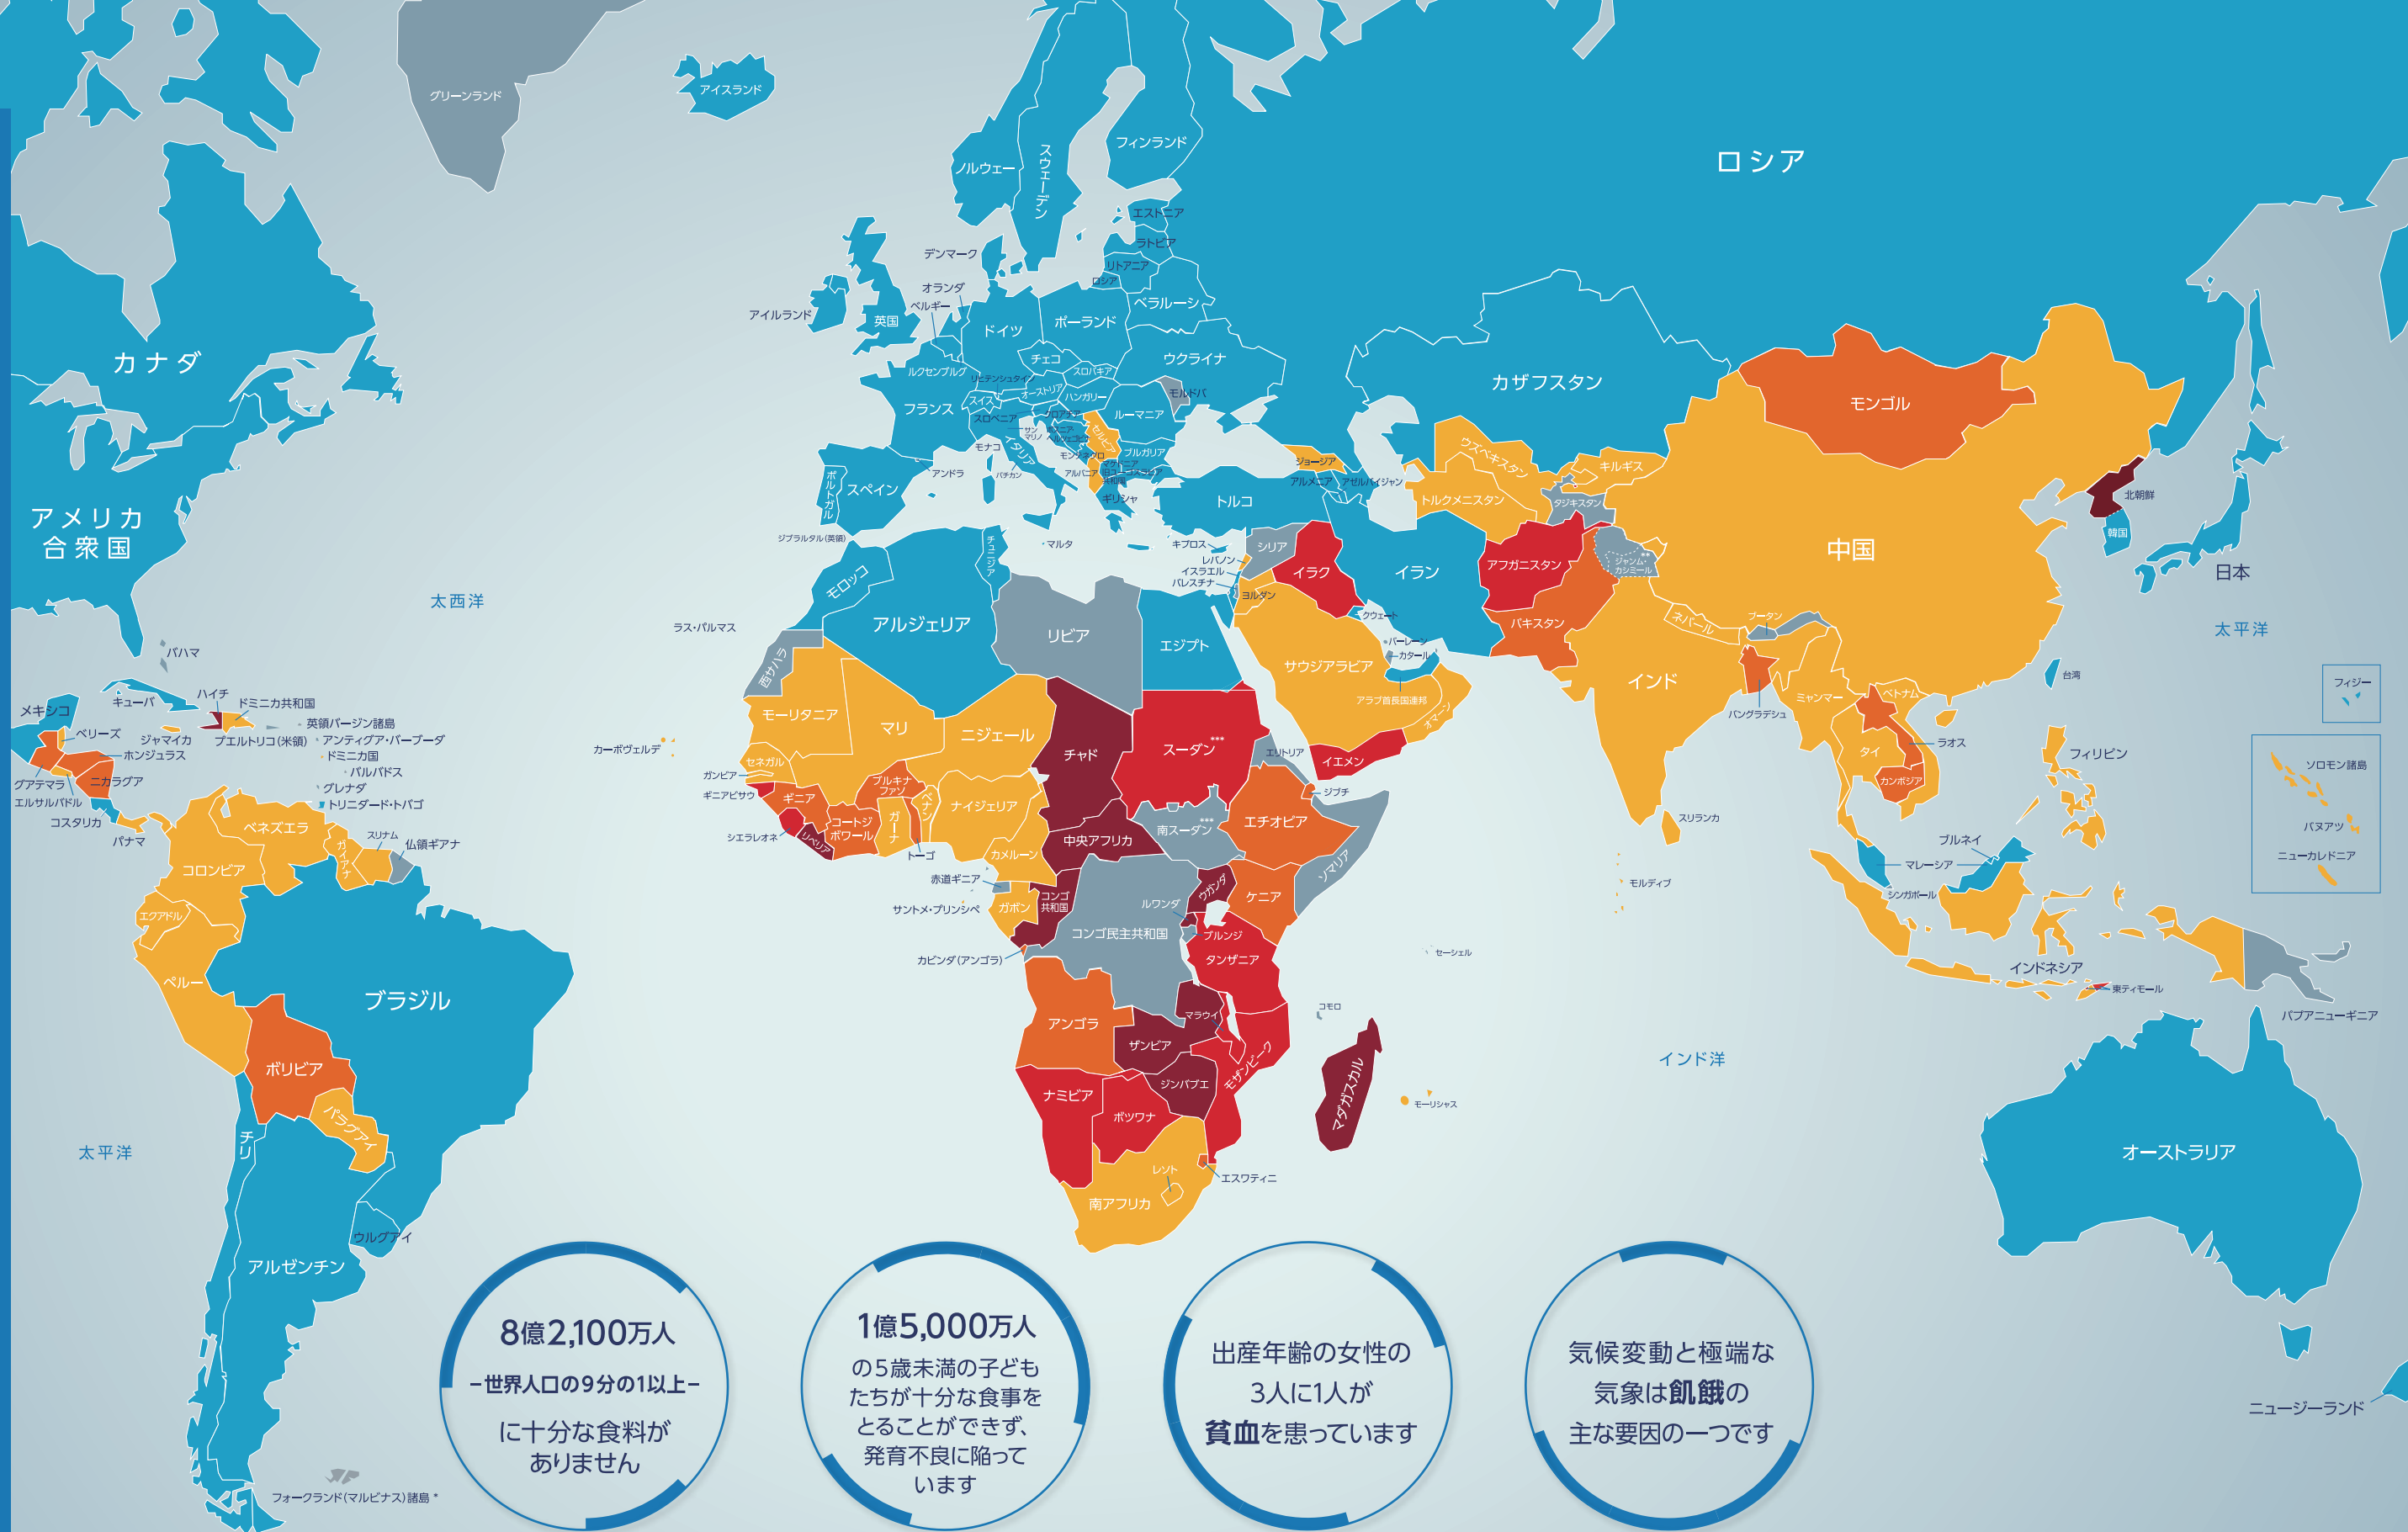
グリーンランド
アイスランド
ロシア
フィンランド
スウェーデン
ノルウェー
エストニア
ラトビア
リトアニア
ロシア
デンマーク
ベラルーシ
オランダ
ベルギー
アイルランド
英国
ドイツ
ポーランド
チェコ
スロバキア
ウクライナ
ルクセンブルグ
リヒテンシュタイン
オーストリア
ハンガリー
モルドバ
フランス
スイス
スロベニア
クロアチア
ルーマニア
カナダ
アメリカ合衆国
モナコ
サンマリノ
ボスニア・ヘルツェゴビナ
セルビア
モンテネグロ
ブルガリア
コソボ
マケドニア
アルバニア
ギリシャ
バチカン
イタリア
アンドラ
スペイン
ポルトガル
トルコ
ジョージア
アルメニア
アゼルバイジャン
カザフスタン
ウズベキスタン
キルギス
トルクメニスタン
タジキスタン
モンゴル
北朝鮮
韓国
日本
中国
ジブラルタル(英領)
マルタ
キプロス
レバノン
イスラエル
パレスチナ
シリア
イラク
イラン
アフガニスタン
ジャンム・カシミール
パキスタン
ネパール
ブータン
ヨルダン
クウェート
バーレーン
カタール
チュニジア
モロッコ
アルジェリア
リビア
エジプト
サウジアラビア
アラブ首長国連邦
オマーン
インド
バングラデシュ
ミャンマー
ラオス
ベトナム
タイ
カンボジア
台湾
フィリピン
太西洋
太平洋
ラス・パルマス
西サハラ
モーリタニア
マリ
ニジェール
チャド
スーダン
エリトリア
イエメン
ジブチ
エチオピア
ソマリア
南スーダン
中央アフリカ
カーボヴェルデ
ガンビア
ギニアビサウ
セネガル
ギニア
シエラレオネ
リベリア
コートジボワール
ブルキナファソ
ガーナ
トーゴ
ベナン
ナイジェリア
カメルーン
赤道ギニア
サントメ・プリンシペ
ガボン
コンゴ共和国
コンゴ民主共和国
ルワンダ
ウガンダ
ケニア
ブルンジ
タンザニア
カビンダ(アンゴラ)
アンゴラ
ザンビア
マラウイ
モザンビーク
ジンバブエ
ナミビア
ボツワナ
南アフリカ
レソト
エスワティニ
マダガスカル
コモロ
セーシェル
モーリシャス
モルディブ
スリランカ
インド洋
ブルネイ
マレーシア
シンガポール
インドネシア
東ティモール
パプアニューギニア
フィジー
ソロモン諸島
バヌアツ
ニューカレドニア
オーストラリア
ニュージーランド
バハマ
メキシコ
キューバ
ハイチ
ドミニカ共和国
ベリーズ
ジャマイカ
英領バージン諸島
プエルトリコ(米領)
アンティグア・バーブーダ
ドミニカ国
ホンジュラス
グアテマラ
ニカラグア
エルサルバドル
バルバドス
グレナダ
トリニダード・トバゴ
コスタリカ
パナマ
ベネズエラ
スリナム
仏領ギアナ
ガイアナ
コロンビア
エクアドル
ペルー
ブラジル
ボリビア
パラグアイ
チリ
ウルグアイ
アルゼンチン
太平洋
フォークランド(マルビナス)諸島 *

8億2,100万人
-世界人口の9分の1以上-
に十分な食料がありません

1億5,000万人
の5歳未満の子どもたちが十分な食事をとることができず、発育不良に陥っています

出産年齢の女性の
3人に1人が
貧血を患っています

気候変動と極端な
気象は飢餓の
主な要因の一つです